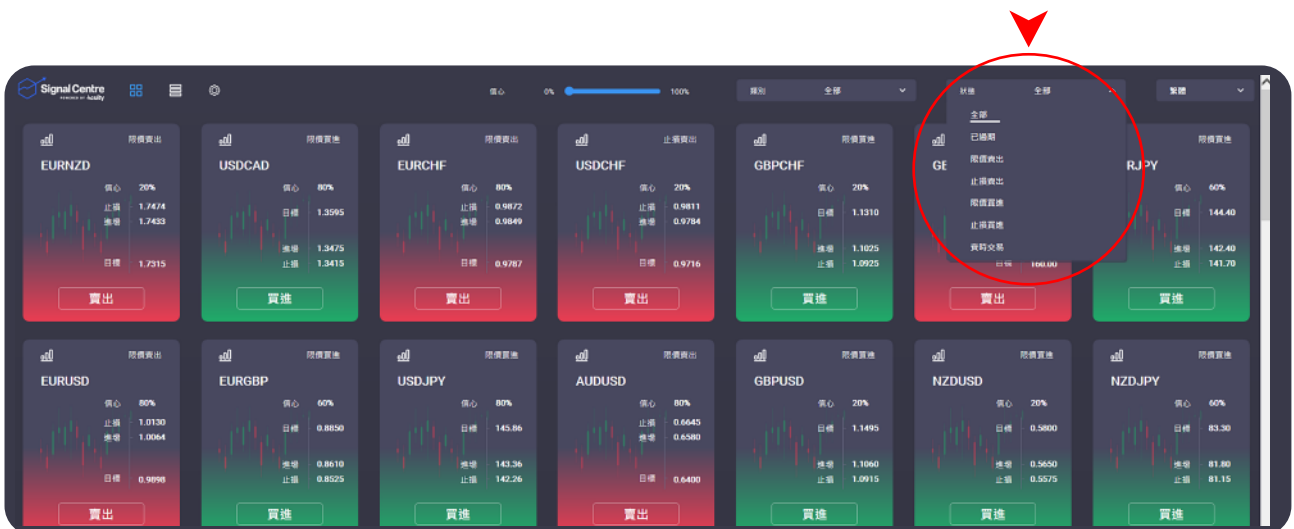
Signal Centre
POWERED BY Acuity

信心 0% 100%

類別 全部

狀態 全部

繁體

全部
已過期
限價賣出
止損賣出
限價買進
止損買進
實時交易

限價賣出
EURNZD
信心 20%
止損 1.7474
進場 1.7433
目標 1.7315
賣出

限價買進
USDCAD
信心 80%
目標 1.3595
進場 1.3475
止損 1.3415
買進

限價賣出
EURCHF
信心 80%
止損 0.9872
進場 0.9849
目標 0.9787
賣出

止損賣出
USDCHF
信心 20%
止損 0.9811
進場 0.9784
目標 0.9716
賣出

限價買進
GBPCHF
信心 20%
目標 1.1310
進場 1.1025
止損 1.0925
買進

GE
160.00
賣出

限價買進
RJPY
信心 60%
目標 144.40
進場 142.40
止損 141.70
買進

限價賣出
EURUSD
信心 80%
止損 1.0130
進場 1.0064
目標 0.9898
賣出

限價買進
EURGBP
信心 60%
目標 0.8850
進場 0.8610
止損 0.8525
買進

限價買進
USDJPY
信心 80%
目標 145.86
進場 143.36
止損 142.26
買進

限價賣出
AUDUSD
信心 80%
止損 0.6645
進場 0.6580
目標 0.6400
賣出

限價買進
GBPUSD
信心 20%
目標 1.1495
進場 1.1060
止損 1.0915
買進

限價買進
NZDUSD
信心 20%
目標 0.5800
進場 0.5650
止損 0.5575
買進

限價買進
NZDJPY
信心 60%
目標 83.30
進場 81.80
止損 81.15
買進